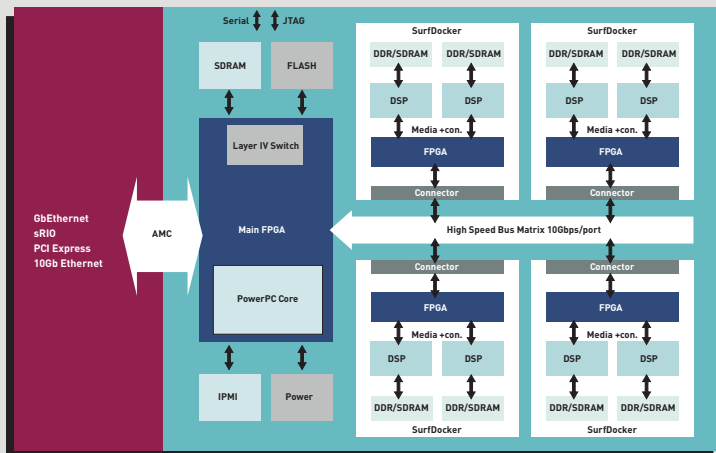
GbEthernet
sRIO
PCI Express
10Gb Ethernet

AMC

Serial JTAG

SDRAM

FLASH

Layer IV Switch

Main FPGA

PowerPC Core

IPMI

Power

SurfDocker

DDR/SDRAM

DDR/SDRAM

DSP

DSP

Media +con.

FPGA

Connector

SurfDocker

DDR/SDRAM

DDR/SDRAM

DSP

DSP

Media +con.

FPGA

Connector

High Speed Bus Matrix 10Gbps/port

Connector

FPGA

Media +con.

DSP

DSP

DDR/SDRAM

DDR/SDRAM

SurfDocker

Connector

FPGA

Media +con.

DSP

DSP

DDR/SDRAM

DDR/SDRAM

SurfDocker